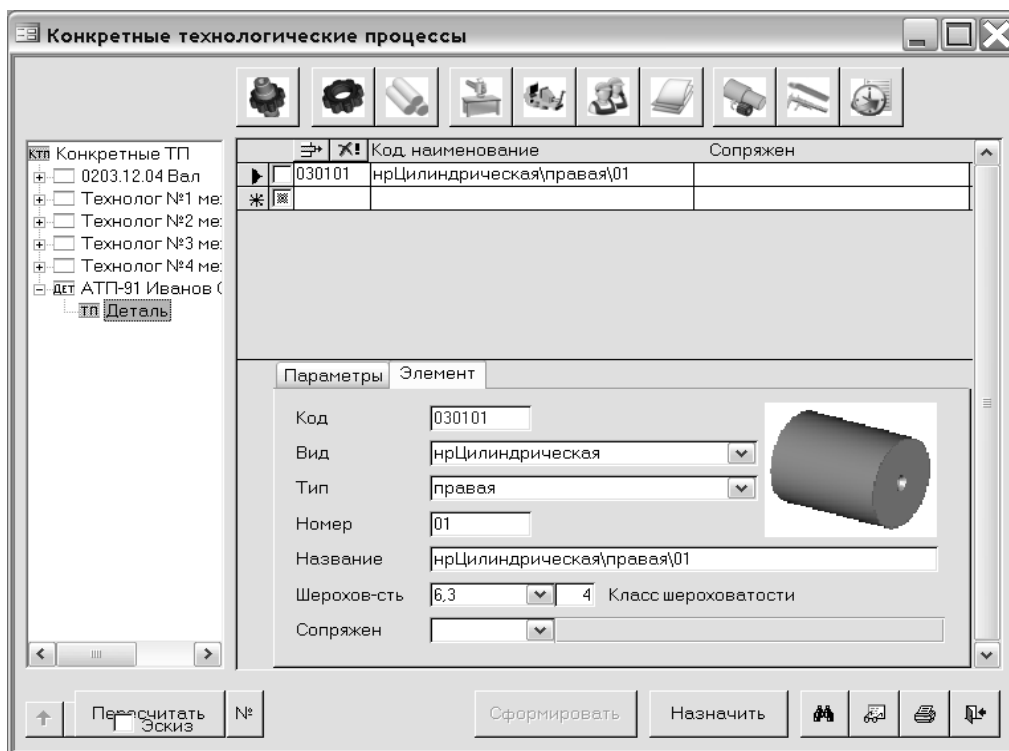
Конкретные технологические процессы

КТП Конкретные ТП
0203.12.04 Вал
Технолог №1 ме:
Технолог №2 ме:
Технолог №3 ме:
Технолог №4 ме:
ДЕТ АТП-91 Иванов (
ТП Деталь

| | | Код наименование | Сопряжен |
|---|---|---|---|
| | 030101 | нрЦилиндрическая\правая\01 | |
| | | | |

Параметры | Элемент

Код 030101
Вид нрЦилиндрическая
Тип правая
Номер 01
Название нрЦилиндрическая\правая\01
Шерохов-сть 6,3 4 Класс шероховатости
Сопряжен

Пересчитать
Эскиз
№
Сформировать
Назначить